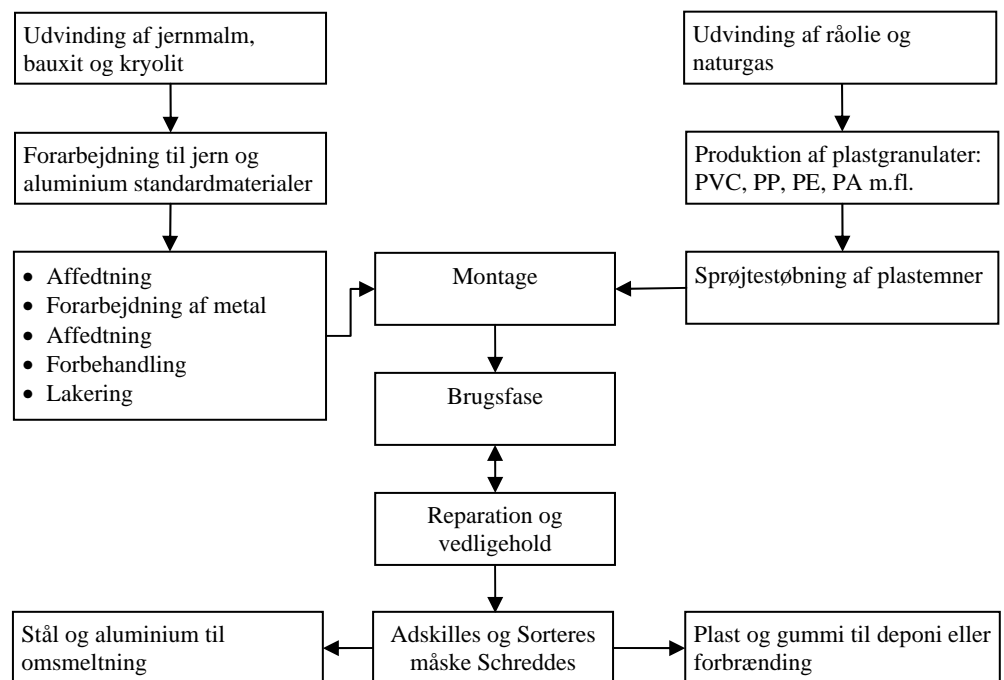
Udvinding af jernmalm, bauxit og kryolit

Forarbejdning til jern og aluminium standardmaterialer

- Affedtning
- Forarbejdning af metal
- Affedtning
- Forbehandling
- Lakering

Udvinding af råolie og naturgas

Produktion af plastgranulater: PVC, PP, PE, PA m.fl.

Sprøjtestøbning af plastemner

Montage

Brugsfase

Reparation og vedligehold

Adskilles og Sorteres måske Schreddes

Stål og aluminium til omsmeltning

Plast og gummi til deponi eller forbrænding